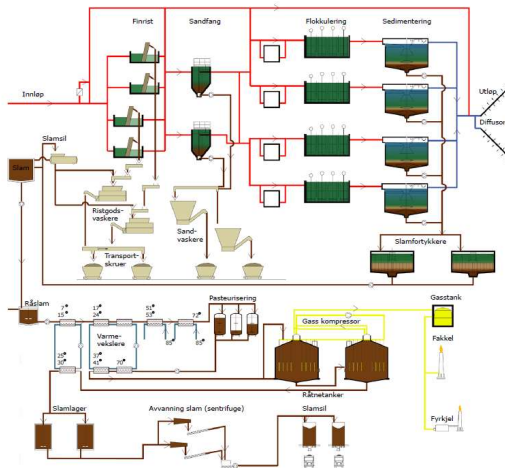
Finrist
Sandfang
Flokkulering
Sedimentering
Innløp
Utløp
Diffusor
Slamsil
Slam
Ristgods-vaskere
Transport-skruer
Sand-vaskere
Slamfortykkere
Råslam
7°
15°
17°
24°
51°
53°
72°
Pasteurisering
Gasstank
Varme-vekslere
Gass kompressor
25°
30°
37°
41°
70°
85
83
Fakkel
Råtnetanker
Fyrkjel
Slamlager
Avvanning slam (sentrifuge)
Slamsil